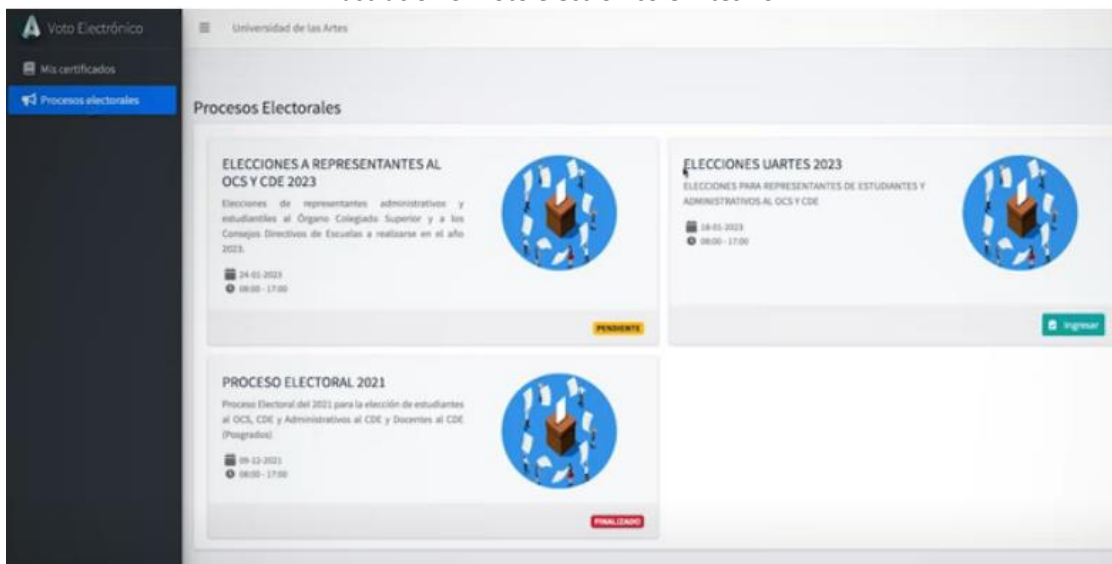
Voto Electrónico

Mis certificados

Procesos electorales

Universidad de las Artes

Procesos Electorales

ELECCIONES A REPRESENTANTES AL OCS Y CDE 2023

Elecciones de representantes administrativos y estudiantiles al Órgano Colegiado Superior y a los Consejos Directivos de Escuelas a realizarse en el año 2023.

24-01-2023
08:00 - 17:00

PENDIENTE

ELECCIONES UARTES 2023

ELECCIONES PARA REPRESENTANTES DE ESTUDIANTES Y ADMINISTRATIVOS AL OCS Y CDE

18-01-2023
08:00 - 17:00

Ingresar

PROCESO ELECTORAL 2021

Proceso Electoral del 2021 para la elección de estudiantes al OCS, CDE y Administrativos al CDE y Docentes al CDE (Posgrados)

09-12-2021
08:00 - 17:00

FINALIZADO